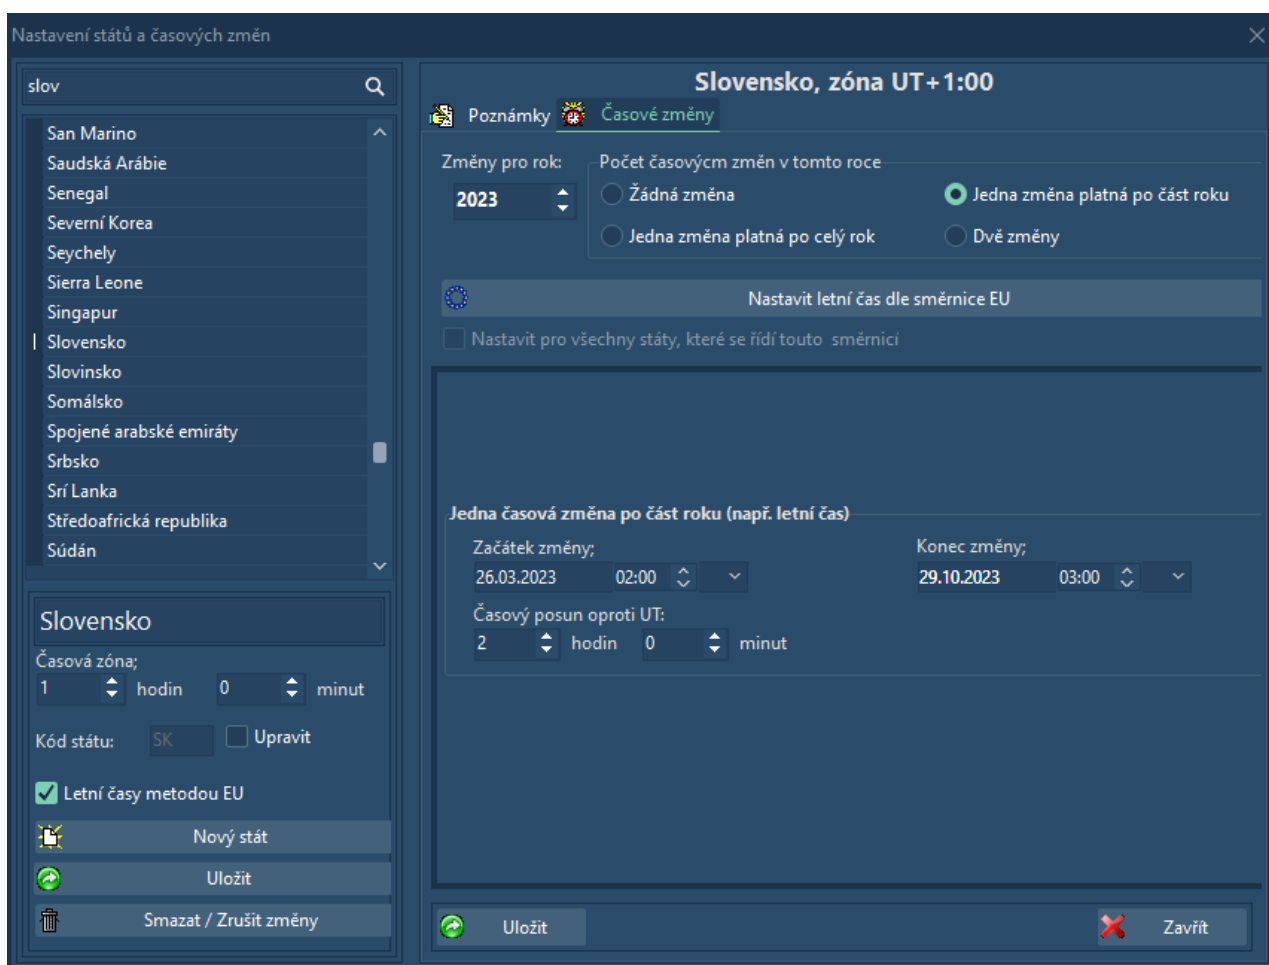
Nastavení států a časových změn

slov

San Marino
Saudská Arábie
Senegal
Severní Korea
Seychely
Sierra Leone
Singapur
Slovensko
Slovinsko
Somálsko
Spojené arabské emiráty
Srbsko
Srí Lanka
Středoafrická republika
Súdán

Slovensko
Časová zóna;
1 hodin 0 minut
Kód státu: SK Upravit
Letní časy metodou EU
Nový stát
Uložit
Smazat / Zrušit změny

Slovensko, zóna UT+1:00
Poznámky Časové změny
Změny pro rok:
2023
Počet časovýcm změn v tomto roce
Žádná změna
Jedna změna platná po část roku
Jedna změna platná po celý rok
Dvě změny
Nastavit letní čas dle směrnice EU
Nastavit pro všechny státy, které se řídí touto směrnicí

Jedna časová změna po část roku (např. letní čas)
Začátek změny;
26.03.2023 02:00
Konec změny;
29.10.2023 03:00
Časový posun oproti UT:
2 hodin 0 minut

Uložit
Zavřít